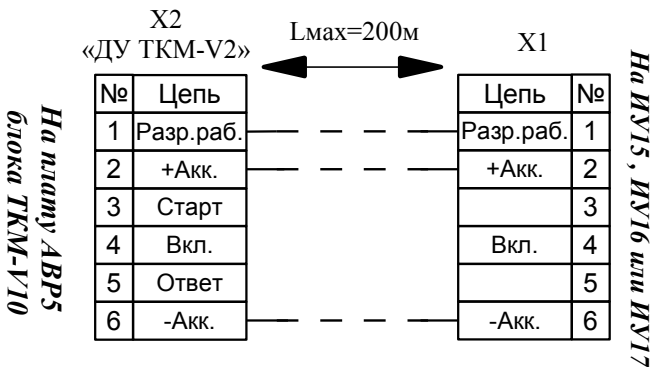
На плату АВР5 блока ТКМ-V10

X2
«ДУ ТКМ-V2»

| № | Цепь |
|---|---|
| 1 | Разр.раб. |
| 2 | +Акк. |
| 3 | Старт |
| 4 | Вкл. |
| 5 | Ответ |
| 6 | -Акк. |

Lмах=200м

X1

| Цепь | № |
|---|---|
| Разр.раб. | 1 |
| +Акк. | 2 |
| | 3 |
| Вкл. | 4 |
| | 5 |
| -Акк. | 6 |

На ИУ15, ИУ16 или ИУ17